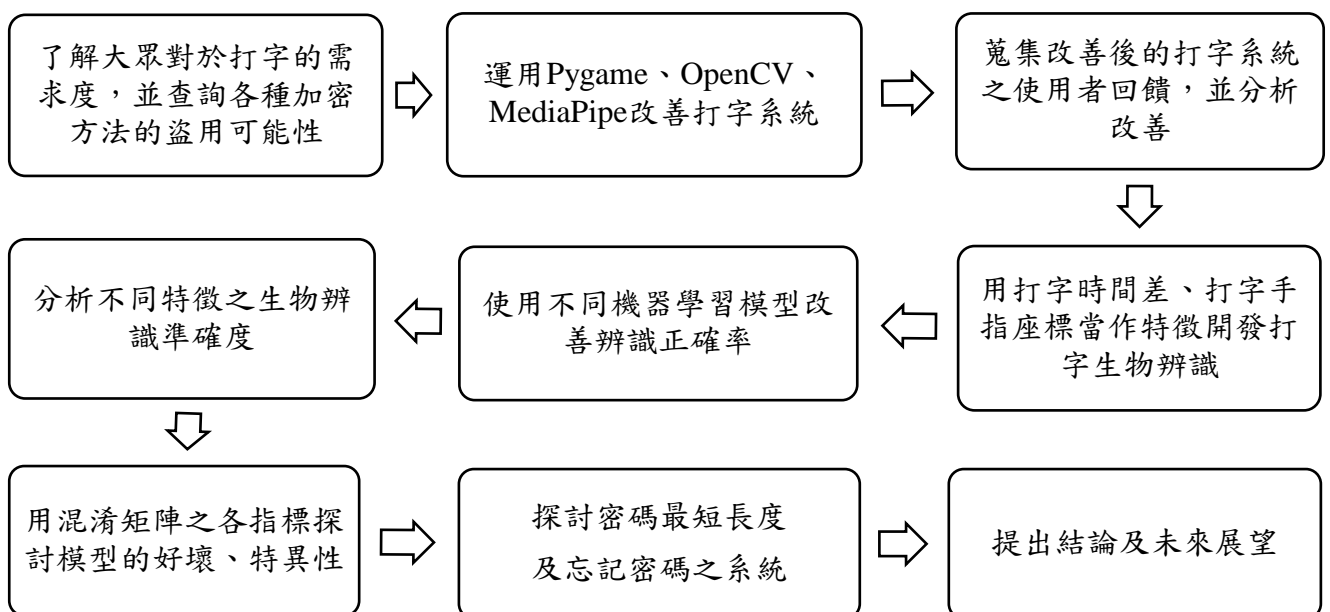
了解大眾對於打字的需求度，並查詢各種加密方法的盜用可能性

運用Pygame、OpenCV、MediaPipe改善打字系統

蒐集改善後的打字系統之使用者回饋，並分析改善

用打字時間差、打字手指座標當作特徵開發打字生物辨識

使用不同機器學習模型改善辨識正確率

分析不同特徵之生物辨識準確度

用混淆矩陣之各指標探討模型的好壞、特異性

探討密碼最短長度及忘記密碼之系統

提出結論及未來展望